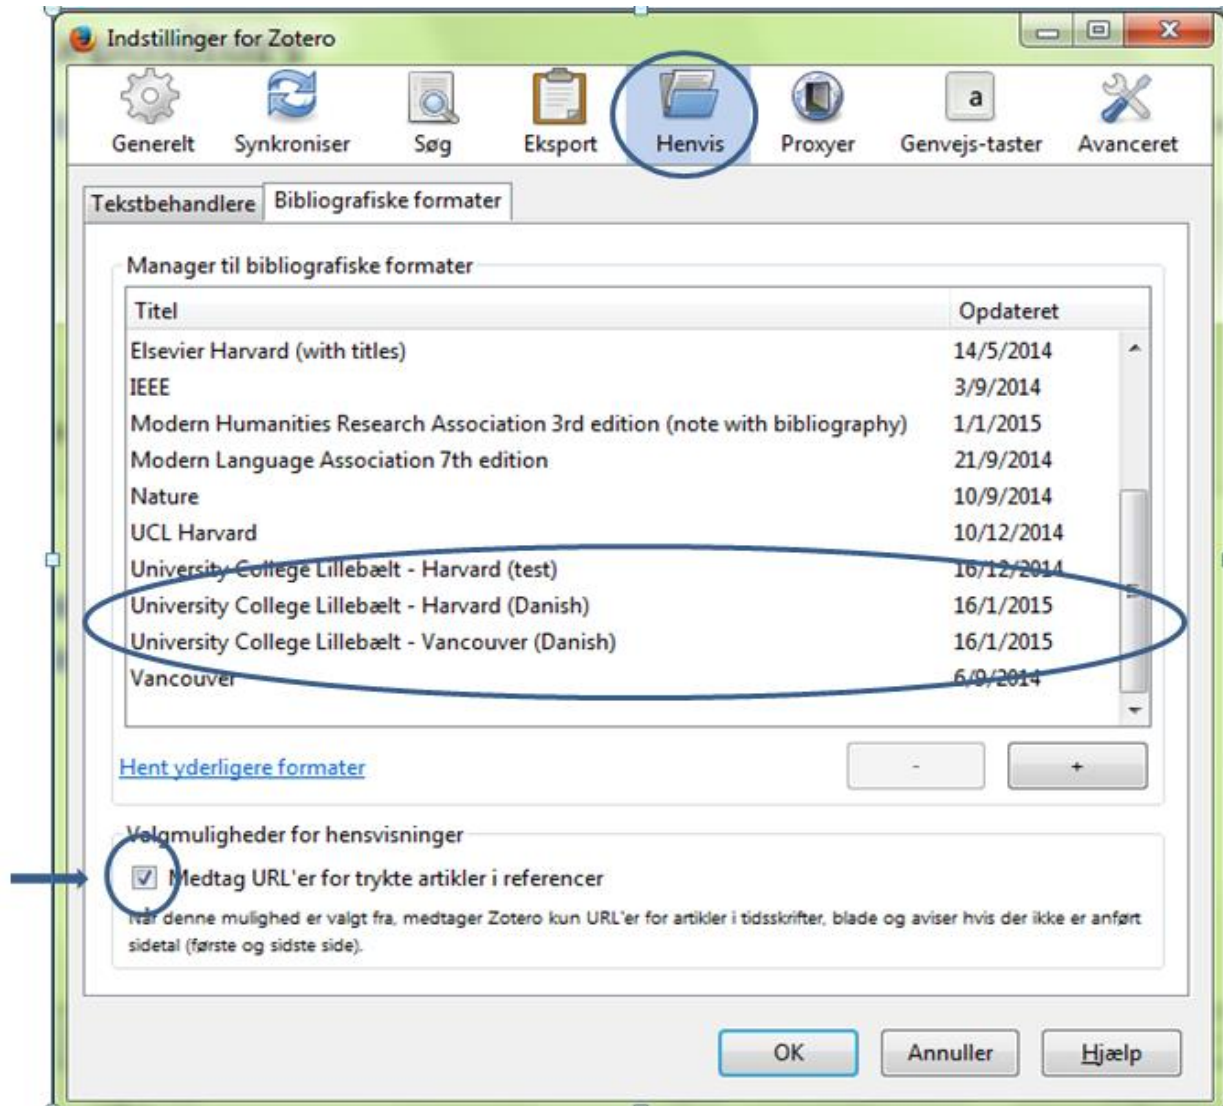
Indstillinger for Zotero

Generelt | Synkroniser | Søg | Eksport | Henvis | Proxyer | Genvejs-taster | Avanceret

Tekstbehandlere | Bibliografiske formater

Manager til bibliografiske formater

| Titel | Opdateret |
|---|---|
| Elsevier Harvard (with titles) | 14/5/2014 |
| IEEE | 3/9/2014 |
| Modern Humanities Research Association 3rd edition (note with bibliography) | 1/1/2015 |
| Modern Language Association 7th edition | 21/9/2014 |
| Nature | 10/9/2014 |
| UCL Harvard | 10/12/2014 |
| University College Lillebælt - Harvard (test) | 16/12/2014 |
| University College Lillebælt - Harvard (Danish) | 16/1/2015 |
| University College Lillebælt - Vancouver (Danish) | 16/1/2015 |
| Vancouver | 6/9/2014 |

Hent yderligere formater

-

+

Valgmuligheder for hensvisninger

Medtag URL'er for trykte artikler i referencer

Når denne mulighed er valgt fra, medtager Zotero kun URL'er for artikler i tidsskrifter, blade og aviser hvis der ikke er anført sidetal (første og sidste side).

OK

Annuller

Hjælp